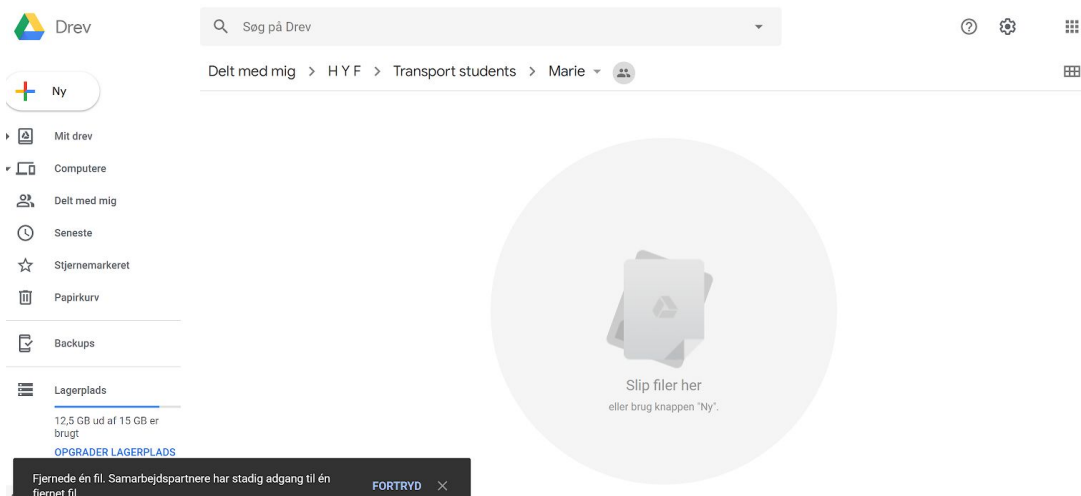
Drev

Søg på Drev

Delt med mig > H Y F > Transport students > Marie

Ny

Mit drev

Computere

Delt med mig

Seneste

Stjernemarkeret

Papirkurv

Backups

Lagerplads

12,5 GB ud af 15 GB er brugt

OPGRADER LAGERPLADS

Slip filer her

eller brug knappen "Ny".

Fjernede én fil. Samarbejdspartnere har stadig adgang til én fjernet fil.

FORTRYD